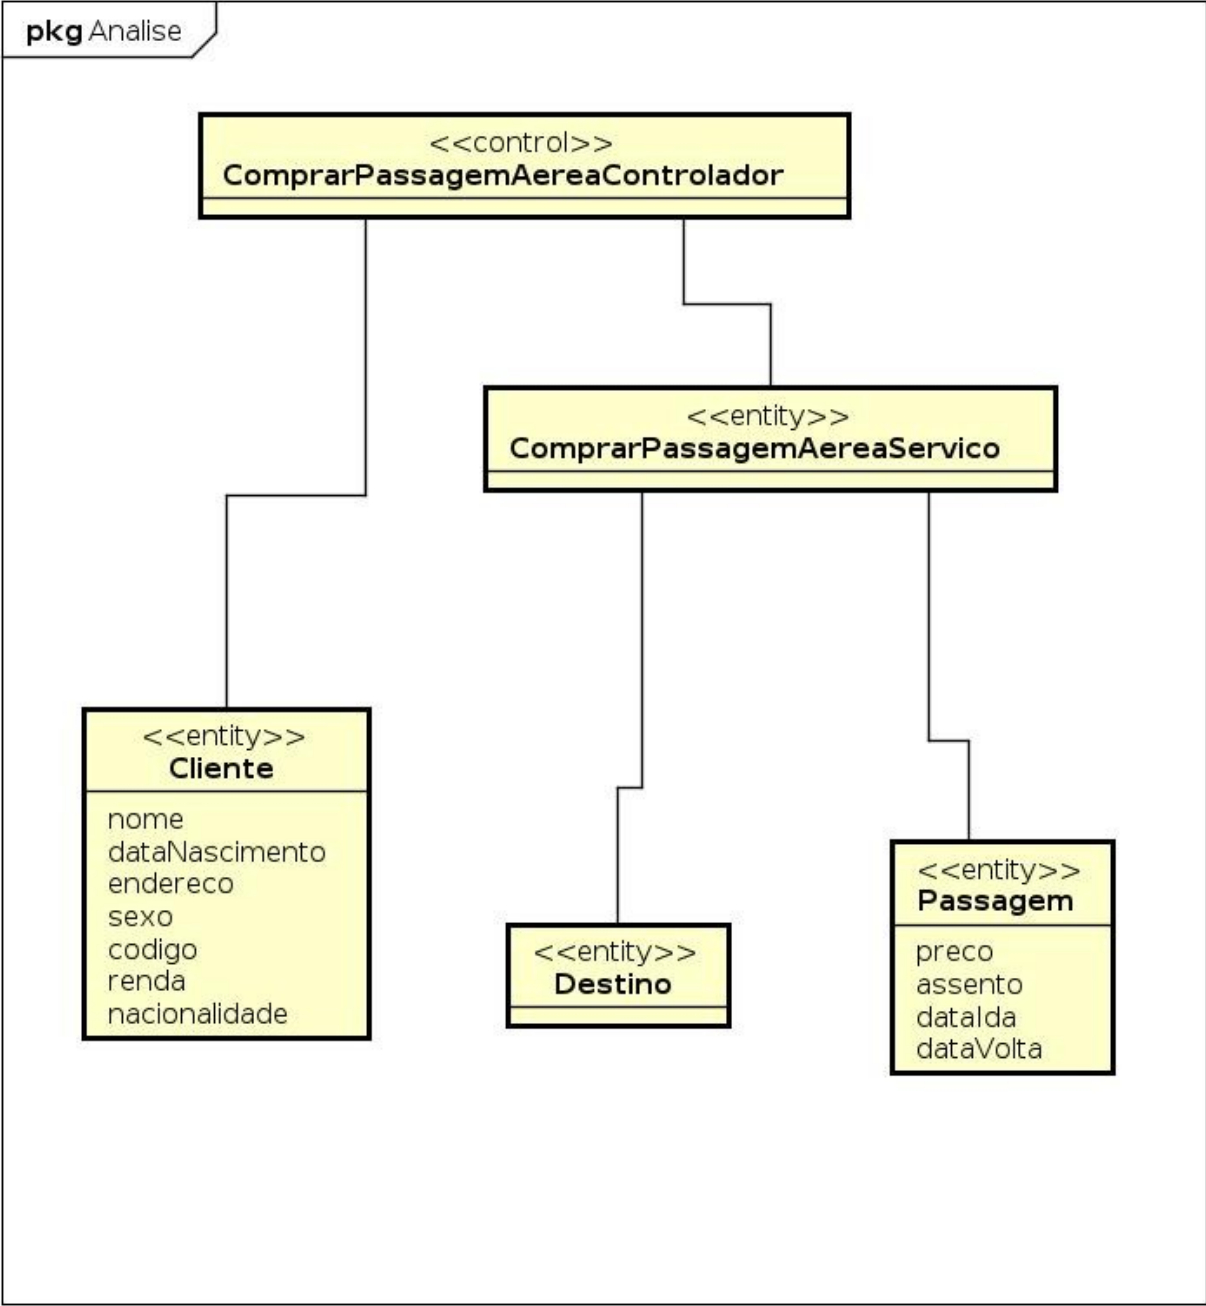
pkg Analise

<<control>>
ComprarPassagemAereaControlador

<<entity>>
ComprarPassagemAereaServico

<<entity>>
Cliente
nome
dataNascimento
endereco
sexo
codigo
renda
nacionalidade

<<entity>>
Destino

<<entity>>
Passagem
preco
assento
dataIda
dataVolta